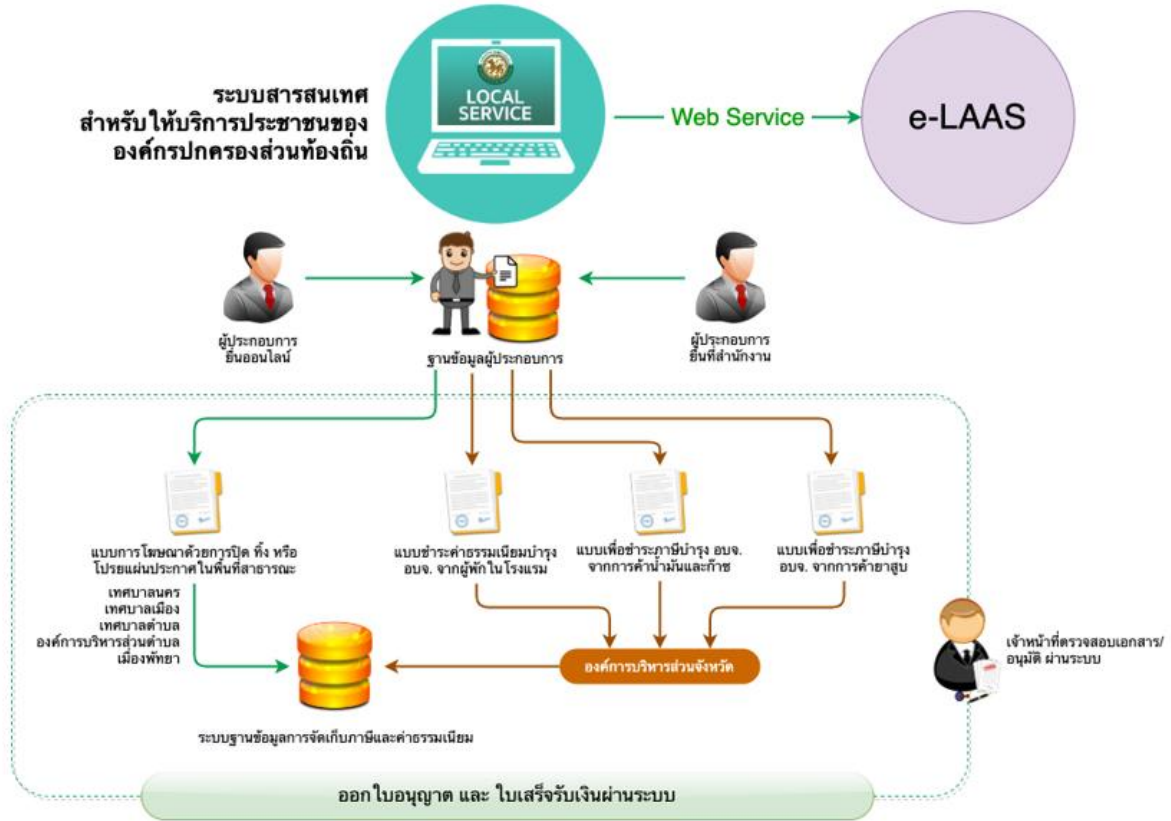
ระบบสารสนเทศ
สำหรับให้บริการประชาชนของ
องค์กรปกครองส่วนท้องถิ่น

LOCAL SERVICE

Web Service

e-LAAS

ผู้ประกอบการ
ยื่นออนไลน์

ฐานข้อมูลผู้ประกอบการ

ผู้ประกอบการ
ยื่นที่สำนักงาน

แบบการโฆษณาด้วยการปิด ทิ้ง หรือ
โปรยแผ่นประกาศในพื้นที่สาธารณะ

แบบชำระค่าธรรมเนียมบำรุง
อบจ. จากผู้พักในโรงแรม

แบบเพื่อชำระภาษีบำรุง อบจ.
จากการค้าน้ำมันและก๊าซ

แบบเพื่อชำระภาษีบำรุง
อบจ. จากการค้ายาสูบ

เทศบาลนคร
เทศบาลเมือง
เทศบาลตำบล
องค์การบริหารส่วนตำบล
เมืองพัทยา

องค์การบริหารส่วนจังหวัด

เจ้าหน้าที่ตรวจสอบเอกสาร/
อนุมัติ ผ่านระบบ

ระบบฐานข้อมูลการจัดเก็บภาษีและค่าธรรมเนียม

ออกใบอนุญาต และ ใบเสร็จรับเงินผ่านระบบ